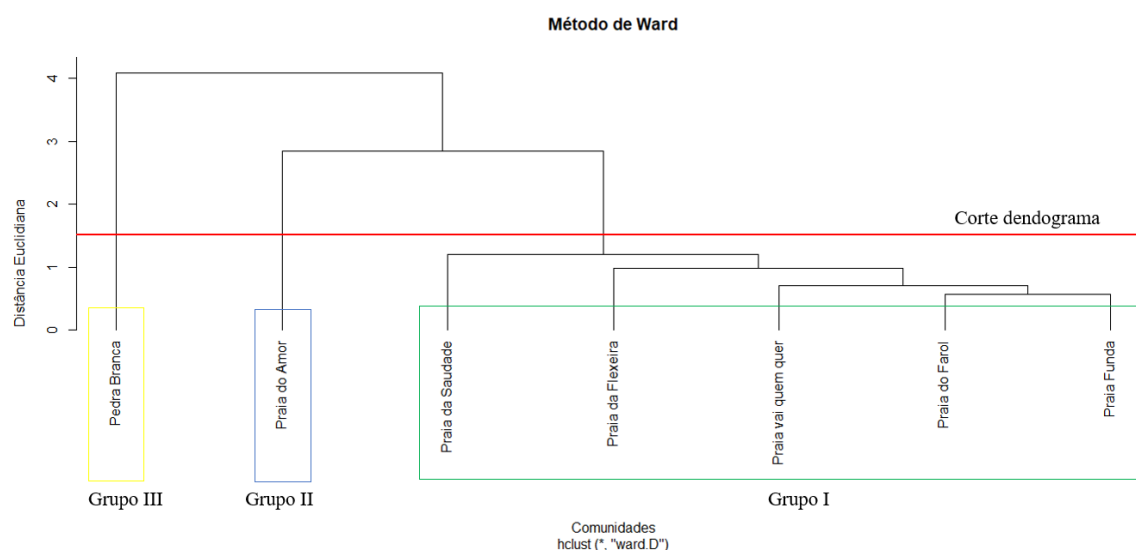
Método de Ward

Distância Euclidiana

4
3
2
1
0

Corte dendograma

Pedra Branca
Praia do Amor
Praia da Saudade
Praia da Flexeira
Praia vai quem quer
Praia do Farol
Praia Funda

Grupo III
Grupo II
Grupo I

Comunidades
hclust (*, "ward.D")